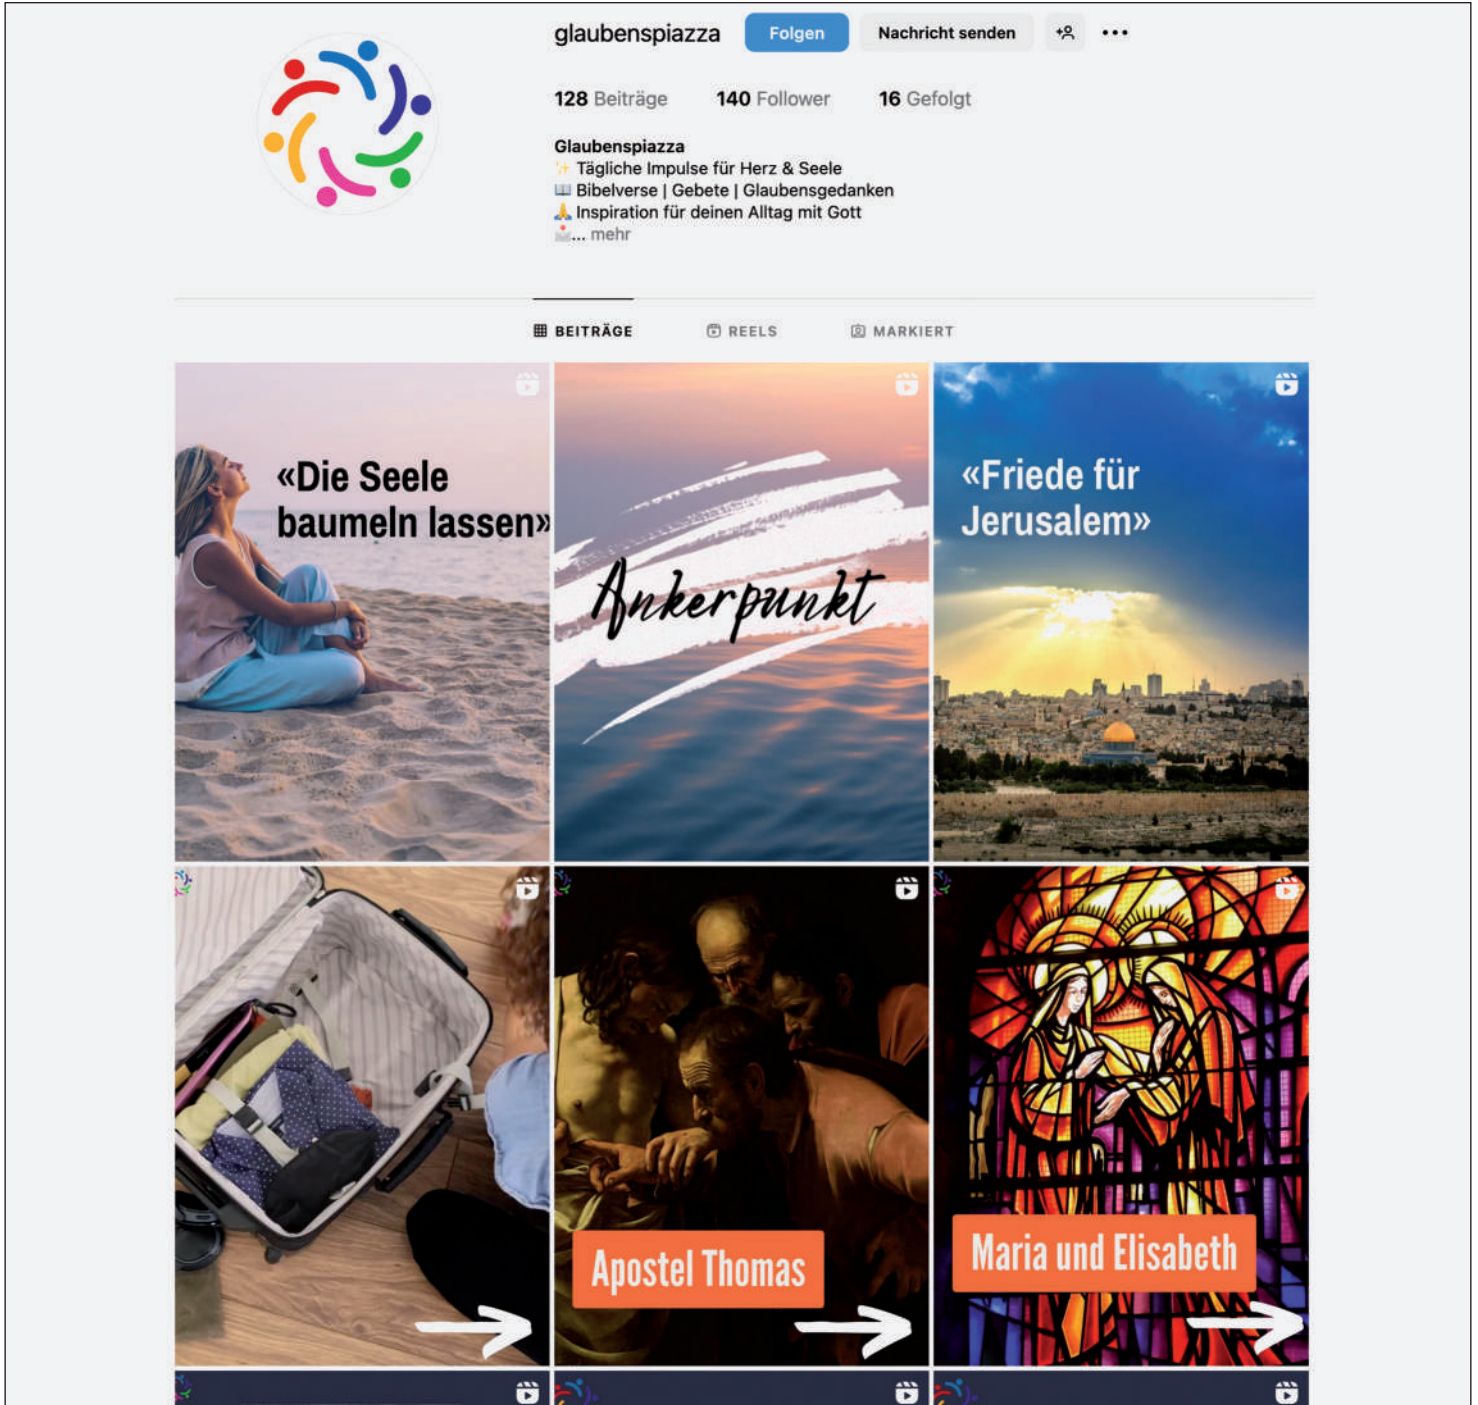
glaubenspiazza Folgen Nachricht senden

128 Beiträge 140 Follower 16 Gefolgt

Glaubenspiazza
✨ Tägliche Impulse für Herz & Seele
📖 Bibelverse | Gebete | Glaubensgedanken
🙏 Inspiration für deinen Alltag mit Gott
... mehr

BEITRÄGE REELS MARKIERT

«Die Seele baumeln lassen»

Ankerpunkt

«Friede für Jerusalem»

Apostel Thomas

Maria und Elisabeth